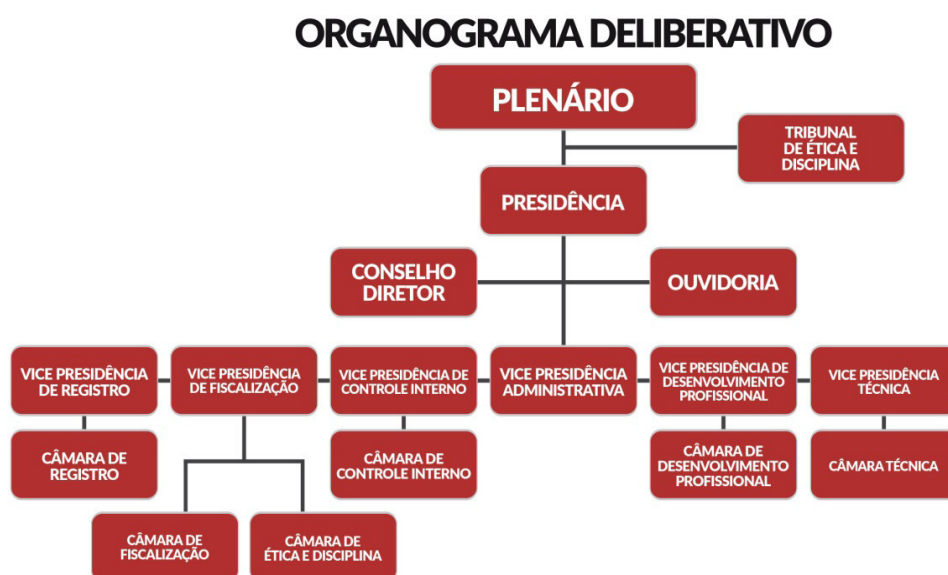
ORGANOGRAMA DELIBERATIVO

PLENÁRIO

TRIBUNAL DE ÉTICA E DISCIPLINA

PRESIDÊNCIA

CONSELHO DIRETOR

OUVIDORIA

VICE PRESIDÊNCIA DE REGISTRO

VICE PRESIDÊNCIA DE FISCALIZAÇÃO

VICE PRESIDÊNCIA DE CONTROLE INTERNO

VICE PRESIDÊNCIA ADMINISTRATIVA

VICE PRESIDÊNCIA DE DESENVOLVIMENTO PROFISSIONAL

VICE PRESIDÊNCIA TÉCNICA

CÂMARA DE REGISTRO

CÂMARA DE CONTROLE INTERNO

CÂMARA DE DESENVOLVIMENTO PROFISSIONAL

CÂMARA TÉCNICA

CÂMARA DE FISCALIZAÇÃO

CÂMARA DE ÉTICA E DISCIPLINA